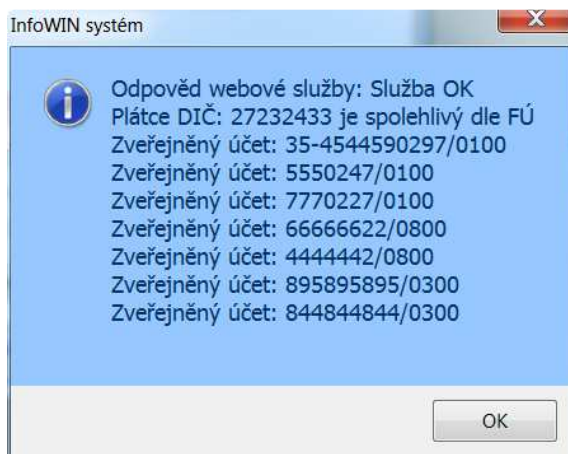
InfoWIN systém

X

Odpověd webové služby: Služba OK
Plátce DIČ: 27232433 je spolehlivý dle FÚ
Zveřejněný účet: 35-4544590297/0100
Zveřejněný účet: 5550247/0100
Zveřejněný účet: 7770227/0100
Zveřejněný účet: 66666622/0800
Zveřejněný účet: 4444442/0800
Zveřejněný účet: 895895895/0300
Zveřejněný účet: 844844844/0300

OK